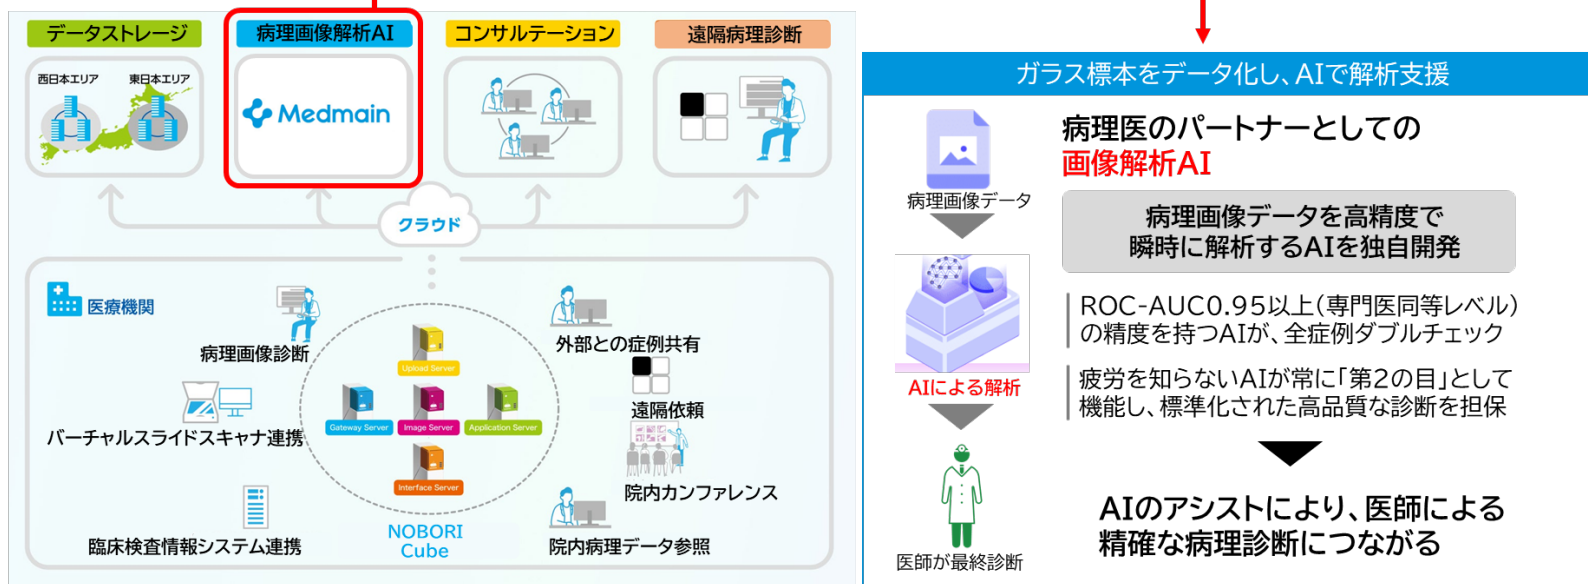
データストレージ
病理画像解析AI
コンサルテーション
遠隔病理診断

西日本エリア
東日本エリア

Medmain

クラウド

医療機関
病理画像診断
バーチャルスライドスキャナ連携
臨床検査情報システム連携
Upload Server
Gateway Server
Image Server
Application Server
Interface Server
NOBORI Cube
外部との症例共有
遠隔依頼
院内カンファレンス
院内病理データ参照

ガラス標本をデータ化し、AIで解析支援

病理画像データ
AIによる解析
医師が最終診断

病理医のパートナーとしての
画像解析AI

病理画像データを高精度で瞬時に解析するAIを独自開発

ROC-AUC0.95以上(専門医同等レベル)の精度を持つAIが、全症例ダブルチェック

疲労を知らないAIが常に「第2の目」として機能し、標準化された高品質な診断を担保

AIのアシストにより、医師による精確な病理診断につながる